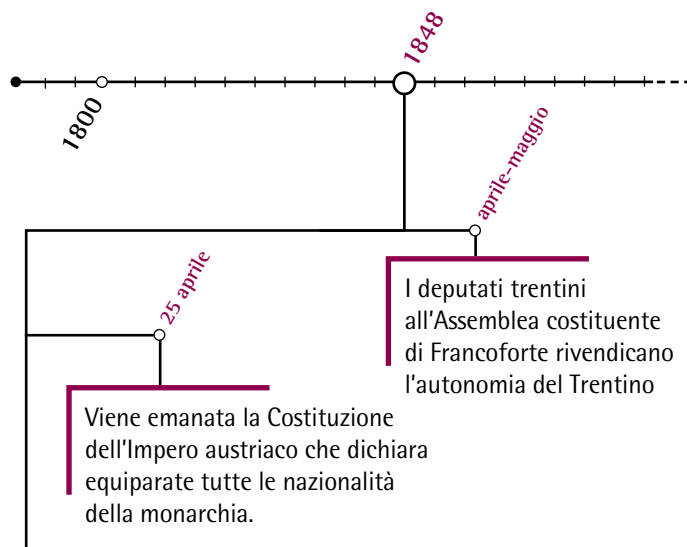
1800

1848

aprile-maggio

I deputati trentini all'Assemblea costituente di Francoforte rivendicano l'autonomia del Trentino

25 aprile

Viene emanata la Costituzione dell'Impero austriaco che dichiara equiparate tutte le nazionalità della monarchia.